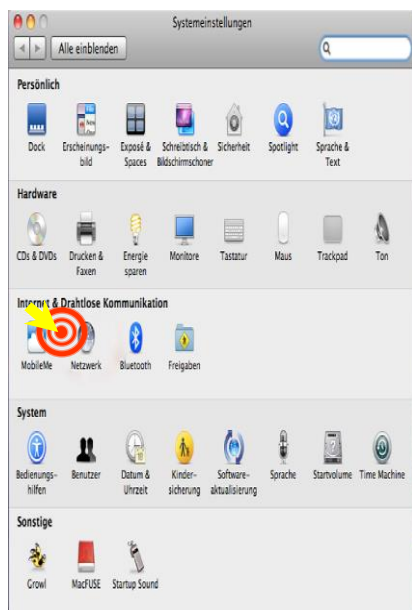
Systemeinstellungen

Alle einblenden

Persönlich

Dock

Erscheinungsbild

Exposé & Spaces

Schreibtisch & Bildschirmschoner

Sicherheit

Spotlight

Sprache & Text

Hardware

CDs & DVDs

Drucken & Faxen

Energie sparen

Monitore

Tastatur

Maus

Trackpad

Ton

Internet & Drahtlose Kommunikation

MobileMe

Netzwerk

Bluetooth

Freigaben

System

Bedienungshilfen

Benutzer

Datum & Uhrzeit

Kindersicherung

Softwareaktualisierung

Sprache

Startvolume

Time Machine

Sonstige

Growl

MacFUSE

Startup Sound